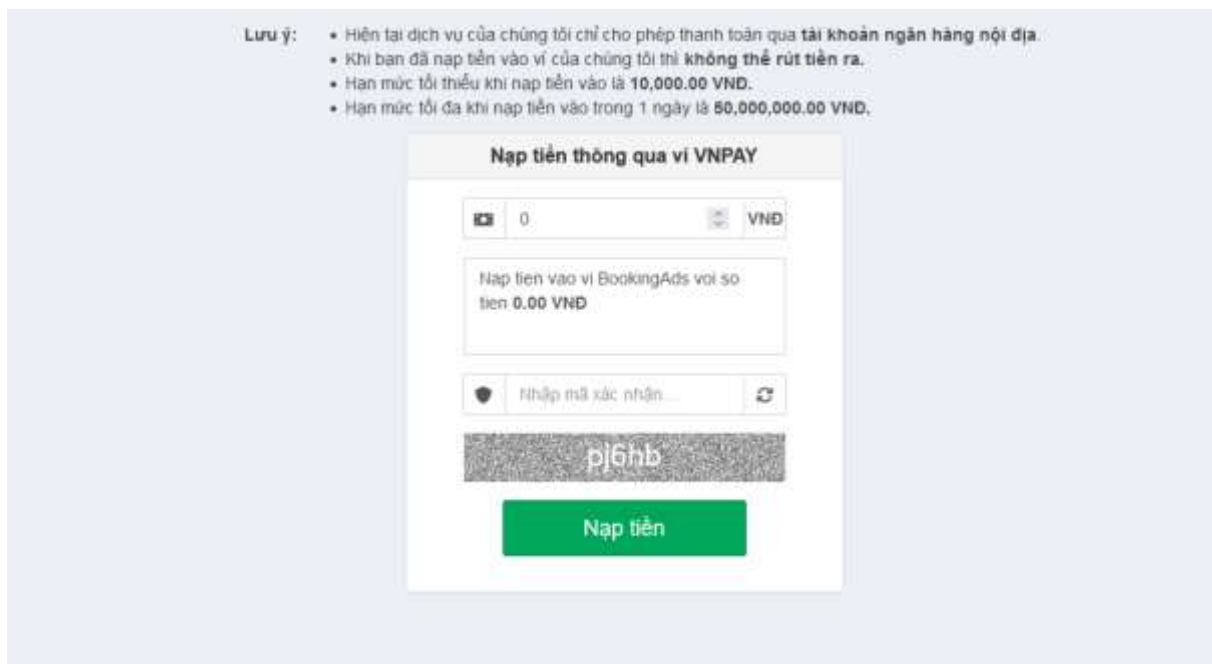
Lưu ý:

- Hiện tại dịch vụ của chúng tôi chỉ cho phép thanh toán qua **tài khoản ngân hàng nội địa**.
- Khi bạn đã nạp tiền vào ví của chúng tôi thì **không thể rút tiền ra.**
- Hạn mức tối thiểu khi nạp tiền vào là **10,000.00 VND.**
- Hạn mức tối đa khi nạp tiền vào trong 1 ngày là **50,000,000.00 VND.**

Nạp tiền thông qua ví VNPAY

0 VNĐ

Nap tien vao vi BookingAds voi so tien **0.00 VNĐ**

Nhập mã xác nhận...

pj6hb

Nạp tiền